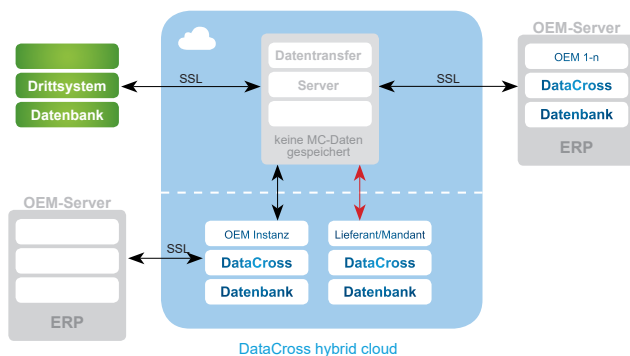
Drittsystem

Datenbank

SSL

Datentransfer

Server

keine MC-Daten gespeichert

SSL

OEM-Server

OEM 1-n

DataCross

Datenbank

ERP

OEM-Server

ERP

SSL

OEM Instanz

DataCross

Datenbank

Lieferant/Mandant

DataCross

Datenbank

DataCross hybrid cloud